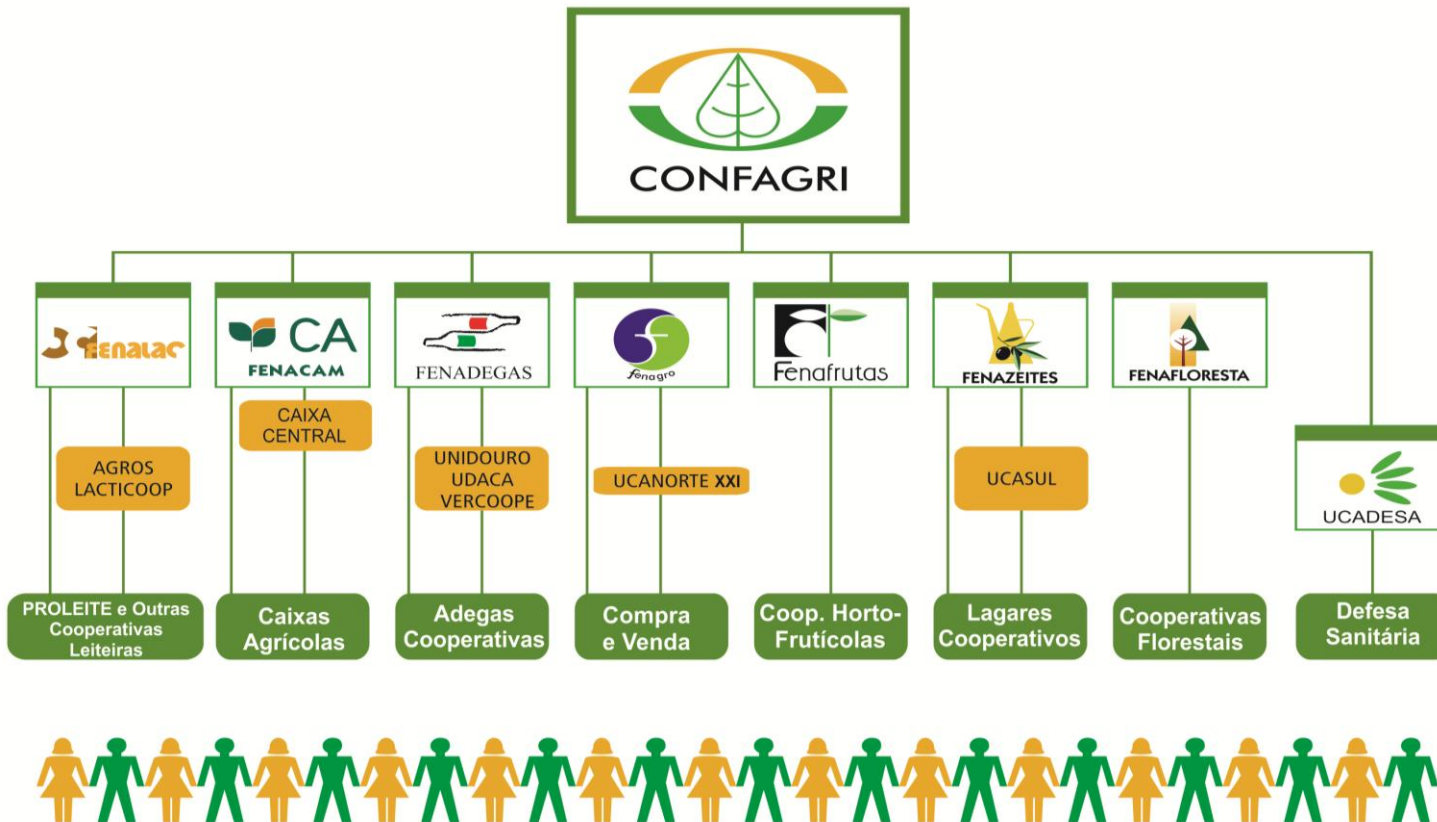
CONFAGRI

FENALAC

AGROS
LACTICOOP

PROLEITE e Outras Cooperativas Leiteiras

CA
FENACAM

CAIXA
CENTRAL

Caixas Agrícolas

FENADEGAS

UNIDOURO
UDACA
VERCOOPE

Adegas Cooperativas

fenagro

UCANORTE XXI

Compra e Venda

Fenafrutas

Coop. Horto-Frutícolas

FENAZEITES

UCASUL

Lagares Cooperativos

FENAFLORESTA

Cooperativas Florestais

UCADESA

Defesa Sanitária